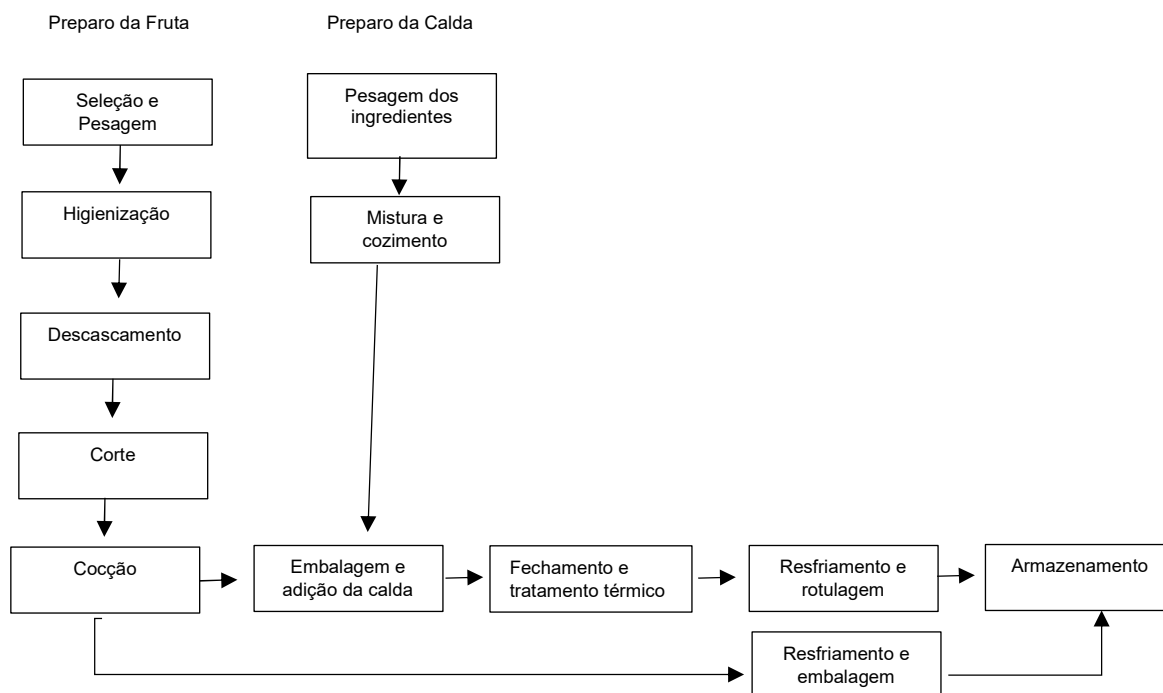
Preparo da Fruta

Preparo da Calda

Seleção e Pesagem

Higienização

Descascamento

Corte

Cocção

Pesagem dos ingredientes

Mistura e cozimento

Embalagem e adição da calda

Fechamento e tratamento térmico

Resfriamento e rotulagem

Armazenamento

Resfriamento e embalagem